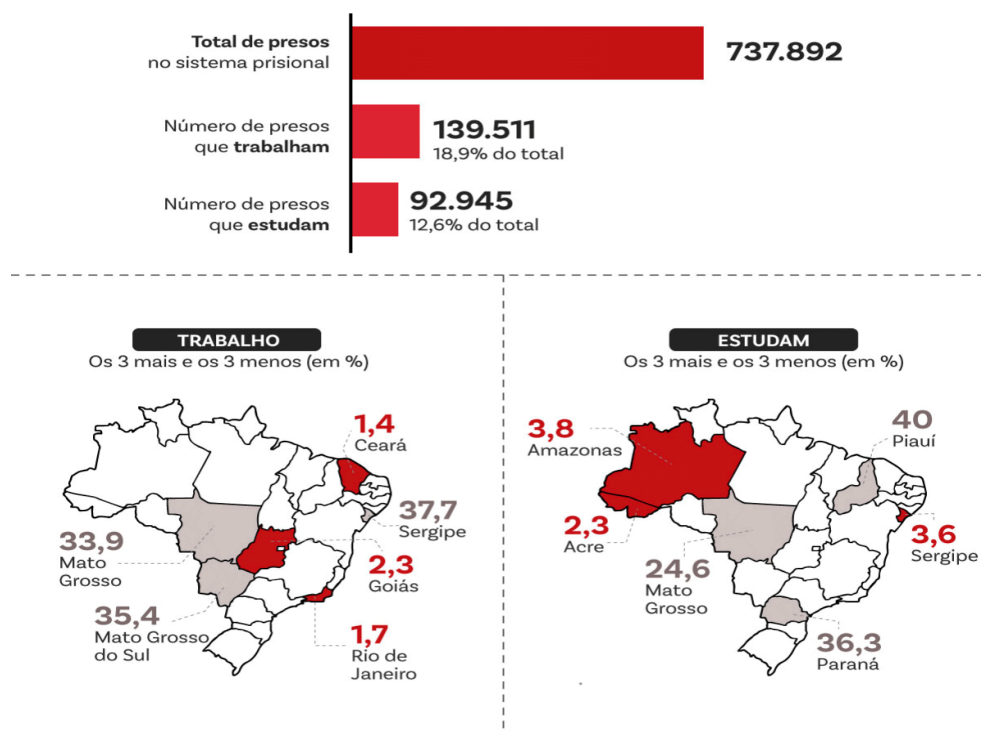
Total de presos no sistema prisional
737.892

Número de presos que trabalham
139.511
18,9% do total

Número de presos que estudam
92.945
12,6% do total

TRABALHO
Os 3 mais e os 3 menos (em %)

1,4
Ceará

37,7
Sergipe

33,9
Mato Grosso

2,3
Goiás

35,4
Mato Grosso do Sul

1,7
Rio de Janeiro

ESTUDAM
Os 3 mais e os 3 menos (em %)

3,8
Amazonas

40
Piauí

2,3
Acre

3,6
Sergipe

24,6
Mato Grosso

36,3
Paraná